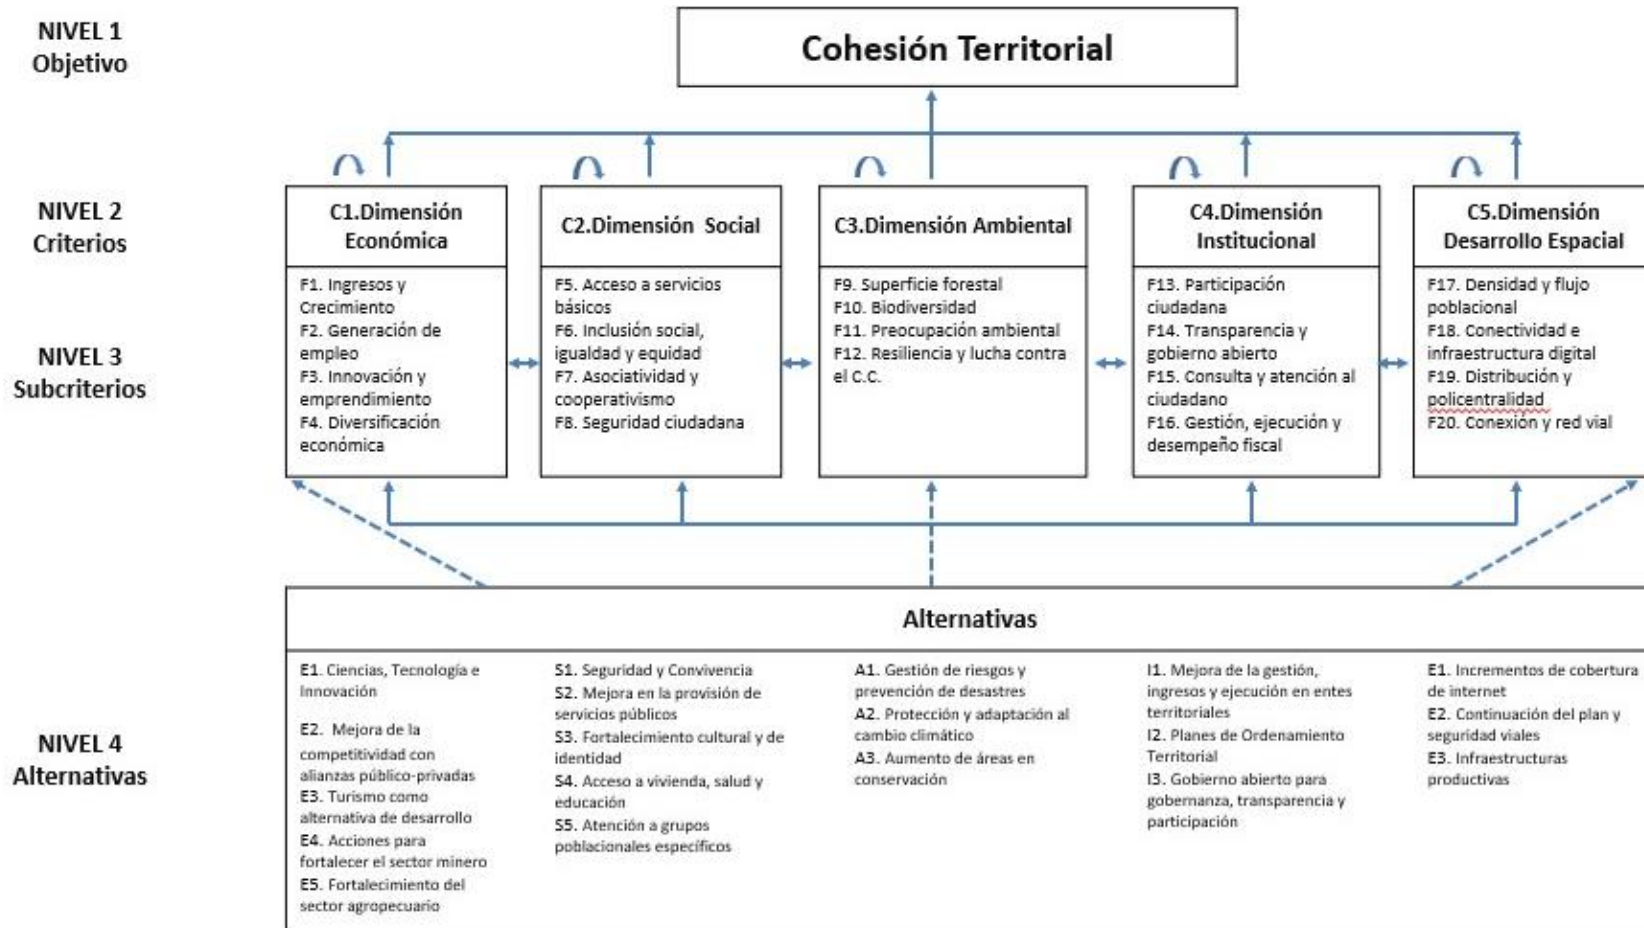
NIVEL 1
Objetivo

Cohesión Territorial

NIVEL 2
Criterios

NIVEL 3
Subcriterios

C1.Dimensión Económica

F1. Ingresos y Crecimiento
F2. Generación de empleo
F3. Innovación y emprendimiento
F4. Diversificación económica

C2.Dimensión Social

F5. Acceso a servicios básicos
F6. Inclusión social, igualdad y equidad
F7. Asociatividad y cooperativismo
F8. Seguridad ciudadana

C3.Dimensión Ambiental

F9. Superficie forestal
F10. Biodiversidad
F11. Preocupación ambiental
F12. Resiliencia y lucha contra el C.C.

C4.Dimensión Institucional

F13. Participación ciudadana
F14. Transparencia y gobierno abierto
F15. Consulta y atención al ciudadano
F16. Gestión, ejecución y desempeño fiscal

C5.Dimensión Desarrollo Espacial

F17. Densidad y flujo poblacional
F18. Conectividad e infraestructura digital
F19. Distribución y policentralidad
F20. Conexión y red vial

NIVEL 4
Alternativas

Alternativas

E1. Ciencias, Tecnología e Innovación
E2. Mejora de la competitividad con alianzas público-privadas
E3. Turismo como alternativa de desarrollo
E4. Acciones para fortalecer el sector minero
E5. Fortalecimiento del sector agropecuario

S1. Seguridad y Convivencia
S2. Mejora en la provisión de servicios públicos
S3. Fortalecimiento cultural y de identidad
S4. Acceso a vivienda, salud y educación
S5. Atención a grupos poblacionales específicos

A1. Gestión de riesgos y prevención de desastres
A2. Protección y adaptación al cambio climático
A3. Aumento de áreas en conservación

I1. Mejora de la gestión, ingresos y ejecución en entes territoriales
I2. Planes de Ordenamiento Territorial
I3. Gobierno abierto para gobernanza, transparencia y participación

E1. Incrementos de cobertura de internet
E2. Continuación del plan y seguridad viales
E3. Infraestructuras productivas